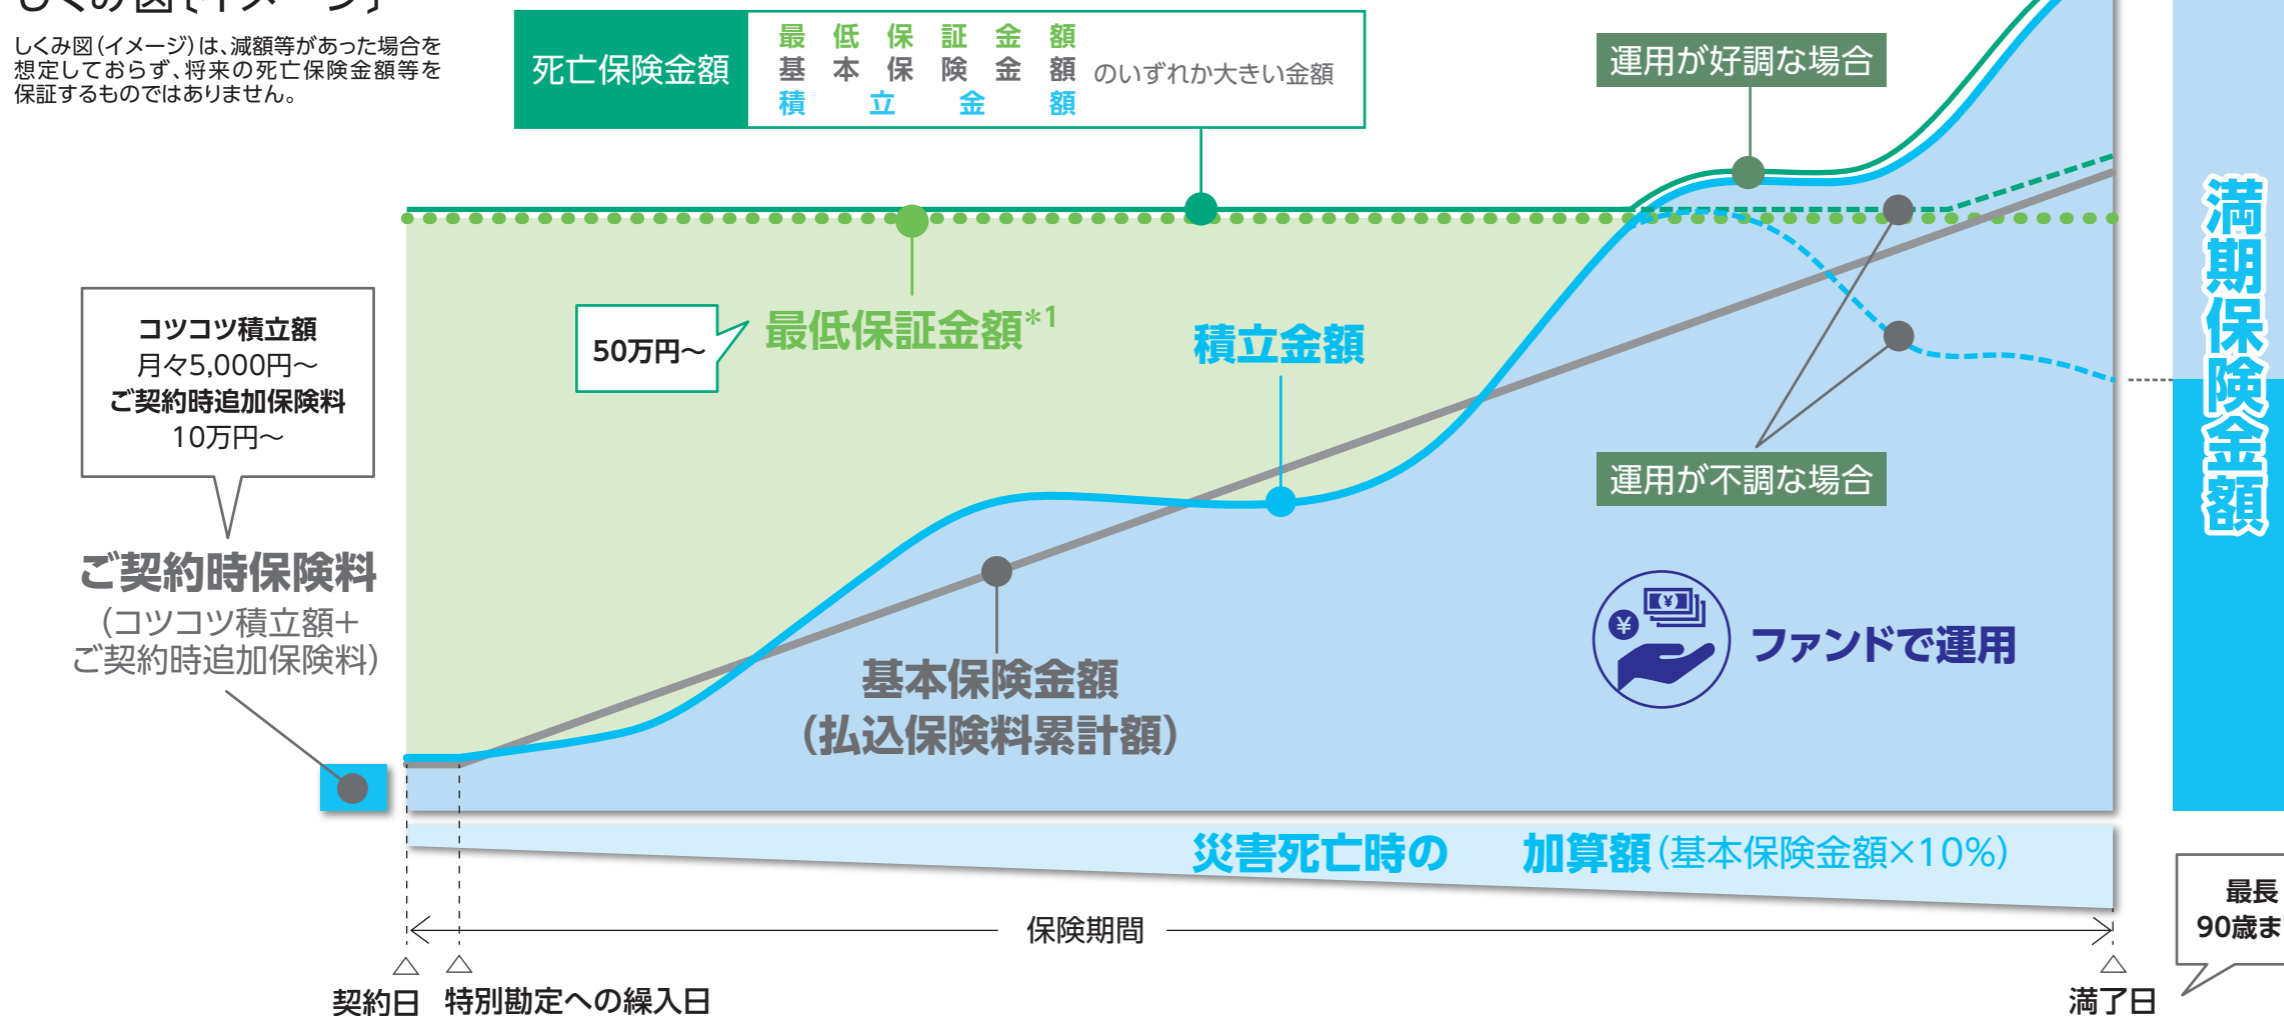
しくみ図(イメージ)は、減額等があった場合を想定しておらず、将来の死亡保険金額等を保証するものではありません。

死亡保険金額

| 最低保証金額 | |
|---|---|
| 基本保険金額 | のいずれか大きい金額 |
| 積立金額 | |

運用が好調な場合

コツコツ積立額
月々5,000円～
ご契約時追加保険料
10万円～

50万円～

最低保証金額$^{*1}$

積立金額

運用が不調な場合

満期保険金額

ご契約時保険料
(コツコツ積立額+ご契約時追加保険料)

基本保険金額
(払込保険料累計額)

ファンドで運用

災害死亡時の 加算額(基本保険金額×10%)

保険期間

最長
90歳ま

契約日 特別勘定への繰入日

満了日